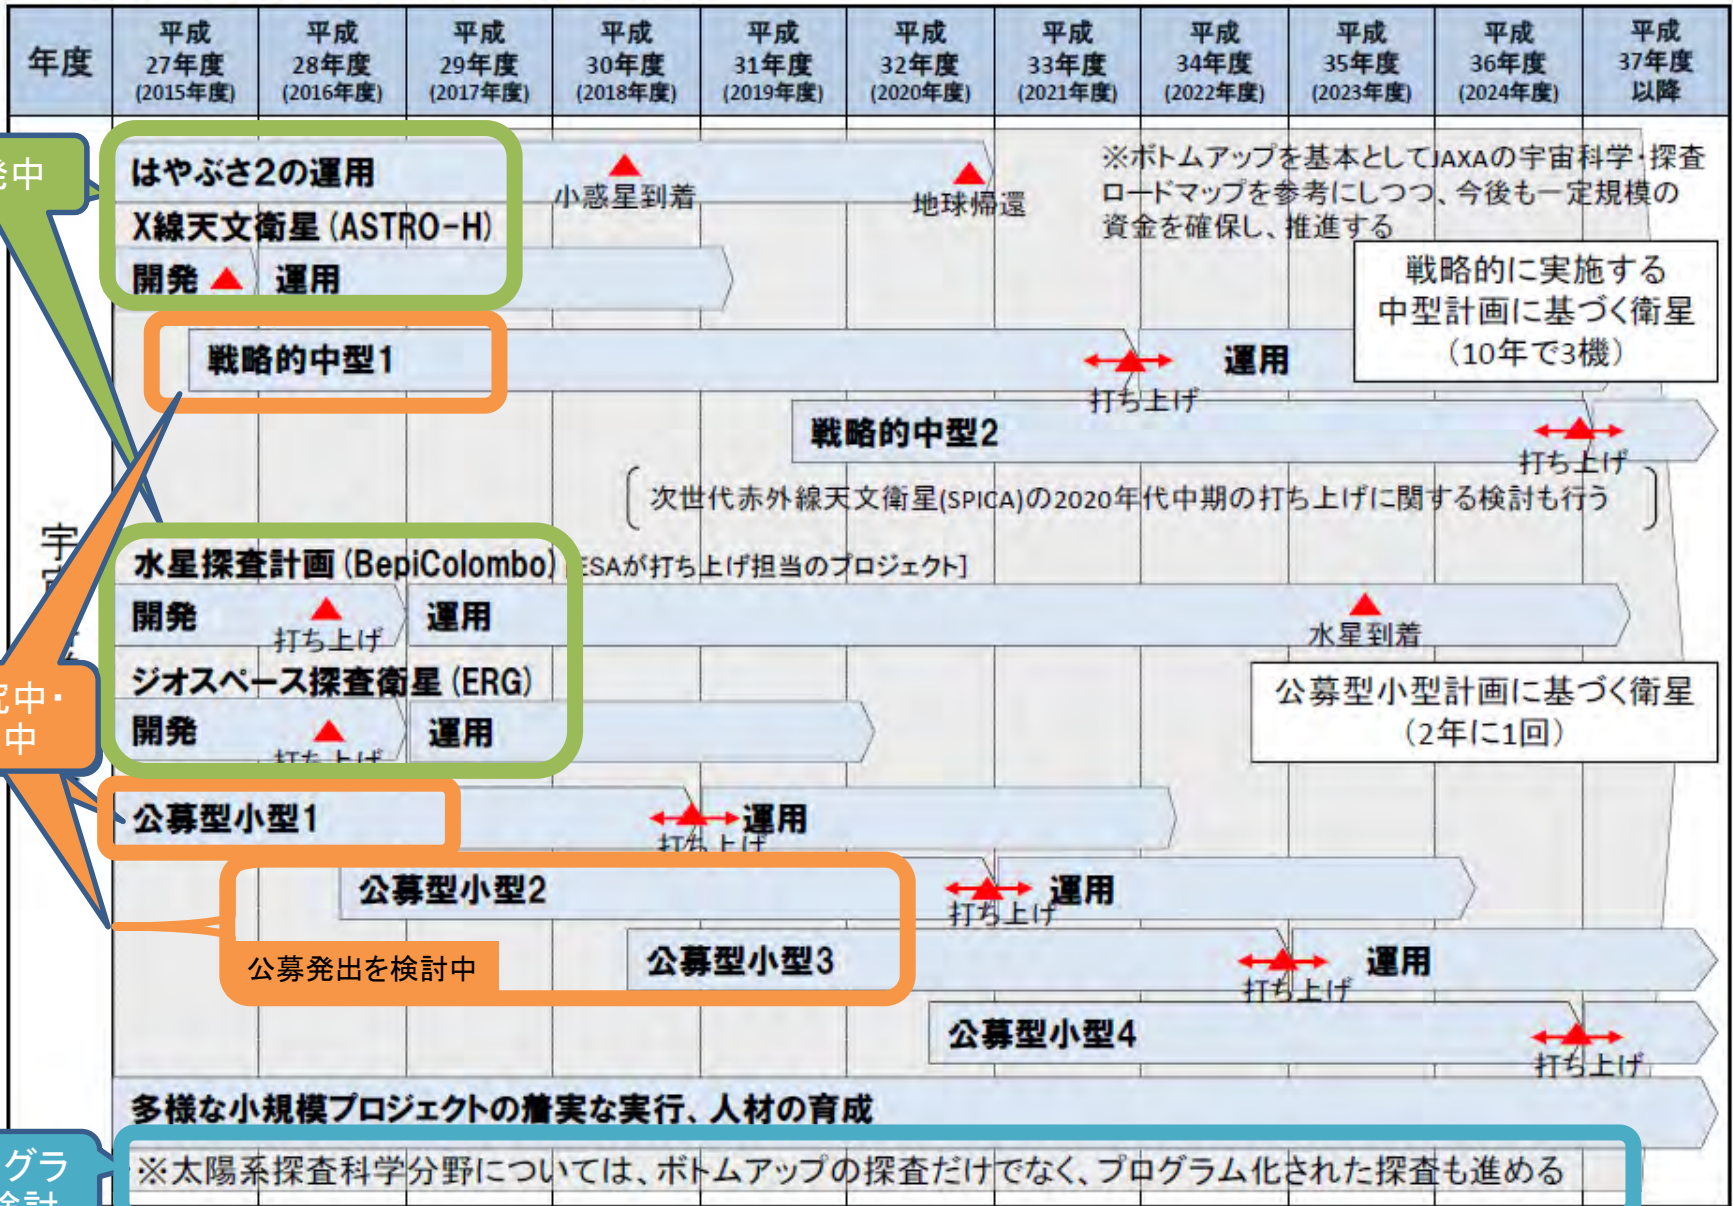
| 年度 | 平成27年度(2015年度) | 平成28年度(2016年度) | 平成29年度(2017年度) | 平成30年度(2018年度) | 平成31年度(2019年度) | 平成32年度(2020年度) | 平成33年度(2021年度) | 平成34年度(2022年度) | 平成35年度(2023年度) | 平成36年度(2024年度) | 平成37年度以降 |
|---|---|---|---|---|---|---|---|---|---|---|---|

発中

はやぶさ2の運用
小惑星到着
地球帰還

※ボトムアップを基本としてJAXAの宇宙科学・探査ロードマップを参考にしつつ、今後も一定規模の資金を確保し、推進する

X線天文衛星（ASTRO-H）
開発 運用

戦略的に実施する中型計画に基づく衛星（10年で3機）

戦略的中型1
打ち上げ
運用

戦略的中型2
打ち上げ

次世代赤外線天文衛星(SPICA)の2020年代中期の打ち上げに関する検討も行う

宇

水星探査計画（BepiColombo）［ESAが打ち上げ担当のプロジェクト］
開発 打ち上げ 運用
水星到着

公募型小型計画に基づく衛星（2年に1回）

究中・
中

ジオスペース探査衛星（ERG）
開発 打ち上げ 運用

公募型小型1
打ち上げ
運用

公募型小型2
打ち上げ
運用

公募発出を検討中

公募型小型3
打ち上げ
運用

公募型小型4
打ち上げ

多様な小規模プロジェクトの着実な実行、人材の育成

グラ
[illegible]検討

※太陽系探査科学分野については、ボトムアップの探査だけでなく、プログラム化された探査も進める